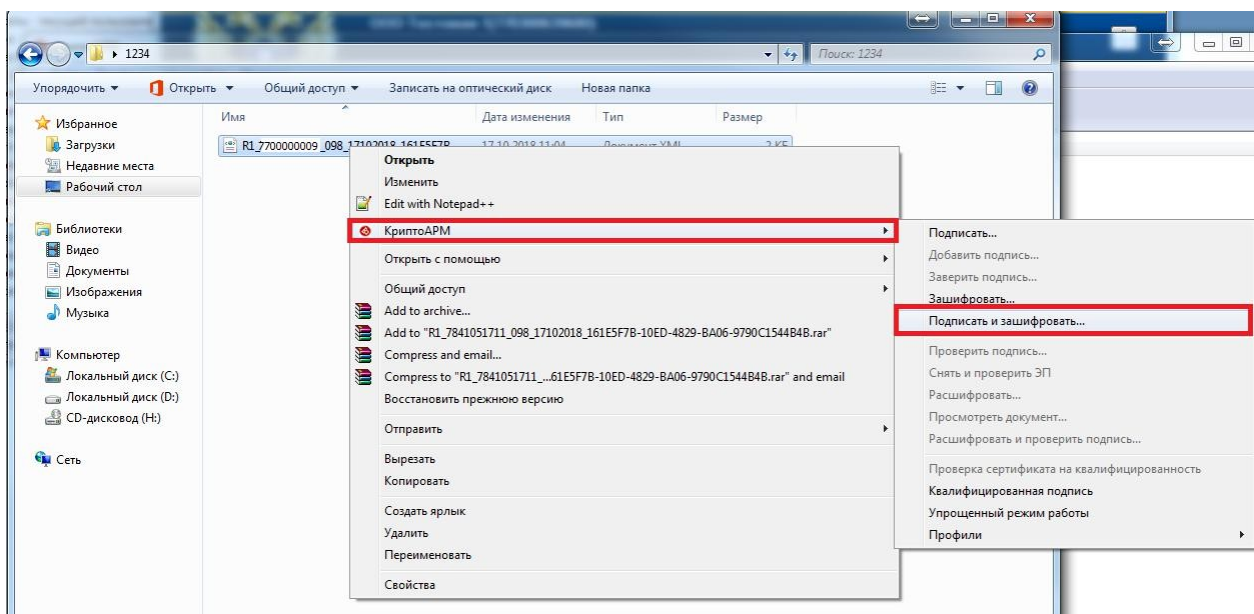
1234

Поиск: 1234

Упорядочить ▾ Открыть ▾ Общий доступ ▾ Записать на оптический диск Новая папка

Избранное
Загрузки
Недавние места
Рабочий стол

Библиотеки
Видео
Документы
Изображения
Музыка

Компьютер
Локальный диск (C:)
Локальный диск (D:)
CD-дисковод (H:)

Сеть

| Имя | Дата изменения | Тип | Размер |
|---|---|---|---|
| R1_7700000009_098_17102018_161E5F7B | 17.10.2018 11:04 | Документ XML | 2 КБ |

Открыть
Изменить
Edit with Notepad++
КриптоАРМ
Открыть с помощью
Общий доступ
Add to archive...
Add to "R1_7841051711_098_17102018_161E5F7B-10ED-4829-BA06-9790C1544B4B.rar"
Compress and email...
Compress to "R1_7841051711_...61E5F7B-10ED-4829-BA06-9790C1544B4B.rar" and email
Восстановить прежнюю версию
Отправить
Вырезать
Копировать
Создать ярлык
Удалить
Переименовать
Свойства

Подписать...
Добавить подпись...
Заверить подпись...
Зашифровать...
Подписать и зашифровать...
Проверить подпись...
Снять и проверить ЭП
Расшифровать...
Просмотреть документ...
Расшифровать и проверить подпись...
Проверка сертификата на квалифицированность
Квалифицированная подпись
Упрощенный режим работы
Профили